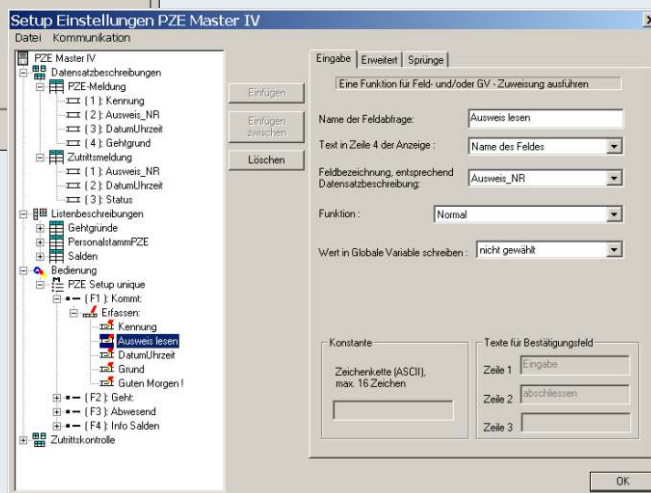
Setup Einstellungen PZE Master IV

Datei Kommunikation

PZE Master IV
Datensatzbeschreibungen
PZE-Meldung
{ 1 }: Kennung
{ 2 }: Ausweis_NR
{ 3 }: DatumUhrzeit
{ 4 }: Gehtgrund
Zutrittsmeldung
{ 1 }: Ausweis_NR
{ 2 }: DatumUhrzeit
{ 3 }: Status
Listenbeschreibungen
Gehtgründe
PersonalstammPZE
Salden
Bedienung
PZE Setup unique
{ F1 }: Kommt:
Erfassen:
Kennung
Ausweis lesen
DatumUhrzeit
Grund
Guten Morgen !
{ F2 }: Geht:
{ F3 }: Abwesend
{ F4 }: Info Salden
Zutrittskontrolle

Einfügen
Einfügen zwischen
Löschen

Eingabe | Erweitert | Sprünge

Eine Funktion für Feld- und/oder GV - Zuweisung ausführen

Name der Feldabfrage: Ausweis lesen

Text in Zeile 4 der Anzeige : Name des Feldes

Feldbezeichnung, entsprechend Datensatzbeschreibung: Ausweis_NR

Funktion : Normal

Wert in Globale Variable schreiben : nicht gewählt

Konstante
Zeichenkette (ASCII), max. 16 Zeichen

Texte für Bestätigungsfeld
Zeile 1 Eingabe
Zeile 2 abschliessen
Zeile 3

OK